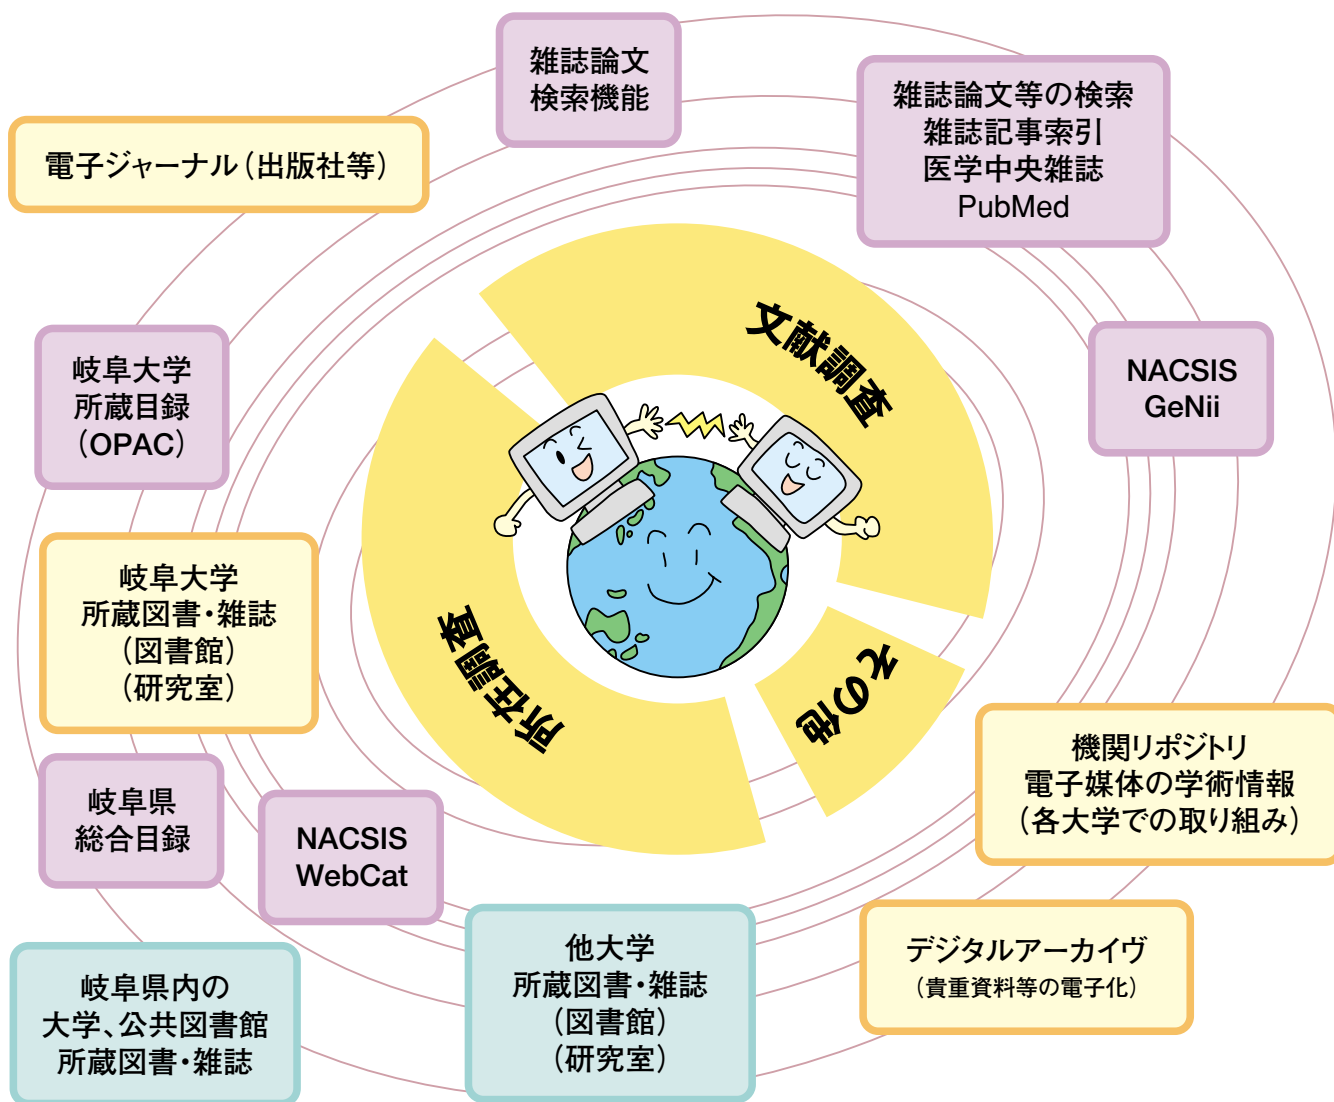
雑誌論文
検索機能

雑誌論文等の検索
雑誌記事索引
医学中央雑誌
PubMed

電子ジャーナル（出版社等）

文献調査

NACSIS
GeNii

岐阜大学
所蔵目録
（OPAC）

岐阜大学
所蔵図書・雑誌
（図書館）
（研究室）

所在調査

その他

機関リポジトリ
電子媒体の学術情報
（各大学での取り組み）

岐阜県
総合目録

NACSIS
WebCat

デジタルアーカイヴ
（貴重資料等の電子化）

他大学
所蔵図書・雑誌
（図書館）
（研究室）

岐阜県内の
大学、公共図書館
所蔵図書・雑誌